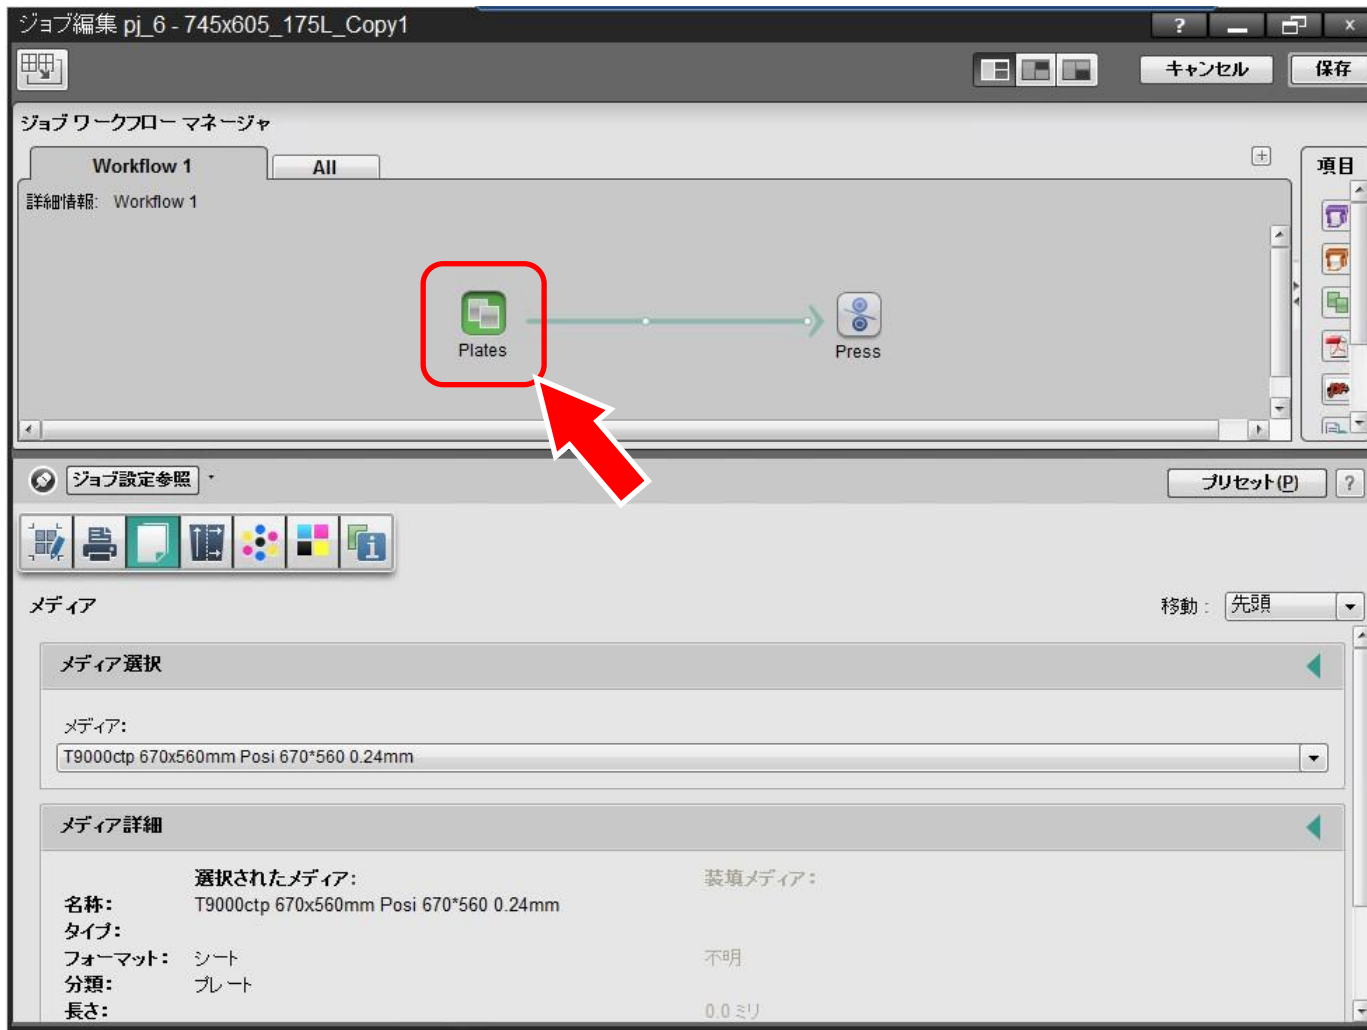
ジョブ編集 pj_6 - 745x605_175L_Copy1

?

キャンセル
保存

ジョブ ワークフロー マネージャ

Workflow 1
All

項目

詳細情報: Workflow 1

Plates
Press

ジョブ設定参照

プリセット(P)
?

メディア

移動: 先頭

メディア選択

メディア:

T9000ctp 670x560mm Posi 670*560 0.24mm

メディア詳細

選択されたメディア:
装填メディア:

名称: T9000ctp 670x560mm Posi 670*560 0.24mm
タイプ:
フォーマット: シート
不明
分類: プレート
長さ:
0.0 ミリ